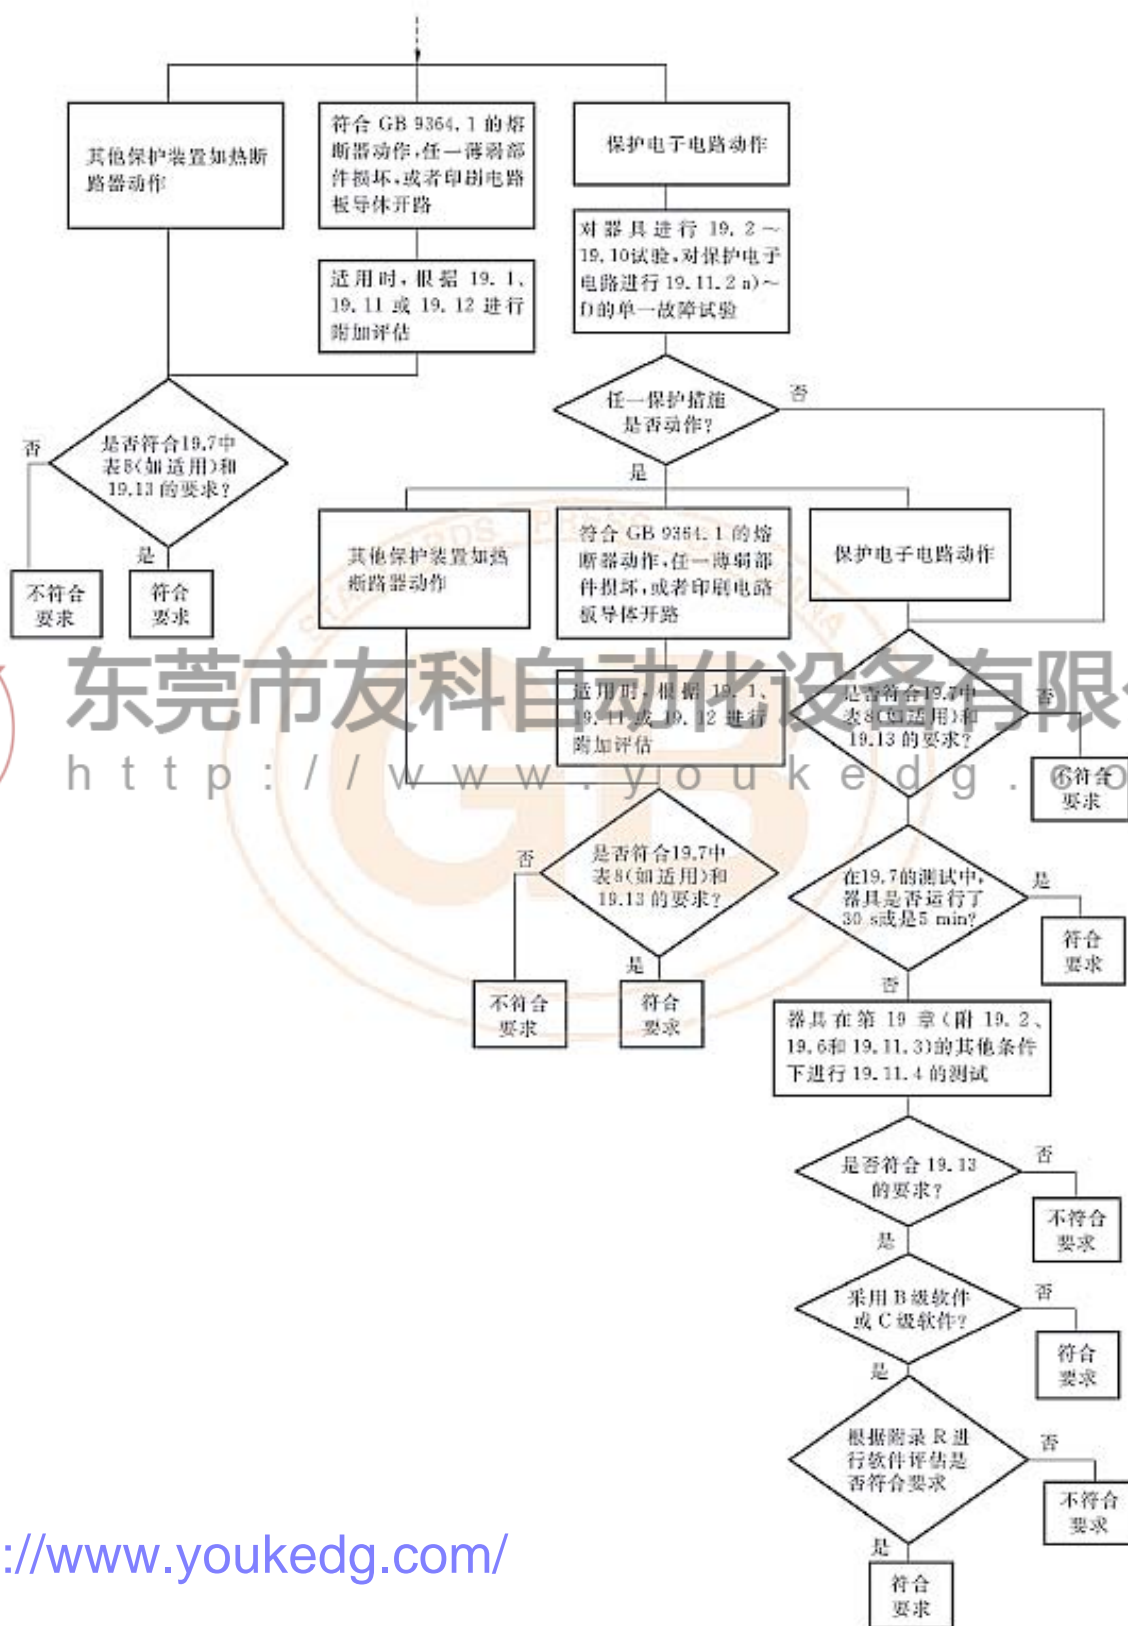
其他保护装置如热断路器动作

符合 GB 9364.1 的熔断器动作，任一薄弱部件损坏，或者印刷电路板导体开路

保护电子电路动作

适用时，根据 19.1、19.11 或 19.12 进行附加评估

对器具进行 19.2～19.10试验，对保护电子电路进行 19.11.2 a)～f)的单一故障试验

任一保护措施是否动作？

否

是

是否符合19.7中表8(如适用)和19.13 的要求？

否

是

不符合要求

符合要求

其他保护装置如热断路器动作

符合 GB 9364.1 的熔断器动作，任一薄弱部件损坏，或者印刷电路板导体开路

保护电子电路动作

东莞市友科自动化设备有限公

http://www.youkedg.co

适用时，根据 19.1、19.11 或 19.12 进行附加评估

是否符合19.7中表8(如适用)和19.13 的要求？

否

不符合要求

是否符合19.7中表8(如适用)和19.13 的要求？

否

是

不符合要求

符合要求

在19.7的测试中，器具是否运行了30 s或是5 min？

是

符合要求

否

器具在第 19 章(除 19.2、19.6和 19.11.3)的其他条件下进行 19.11.4 的测试

是否符合 19.13 的要求？

否

不符合要求

是

采用 B 级软件或 C 级软件？

否

符合要求

是

根据附录 R 进行软件评估是否符合要求

否

不符合要求

是

符合要求

://www.youkedg.com/